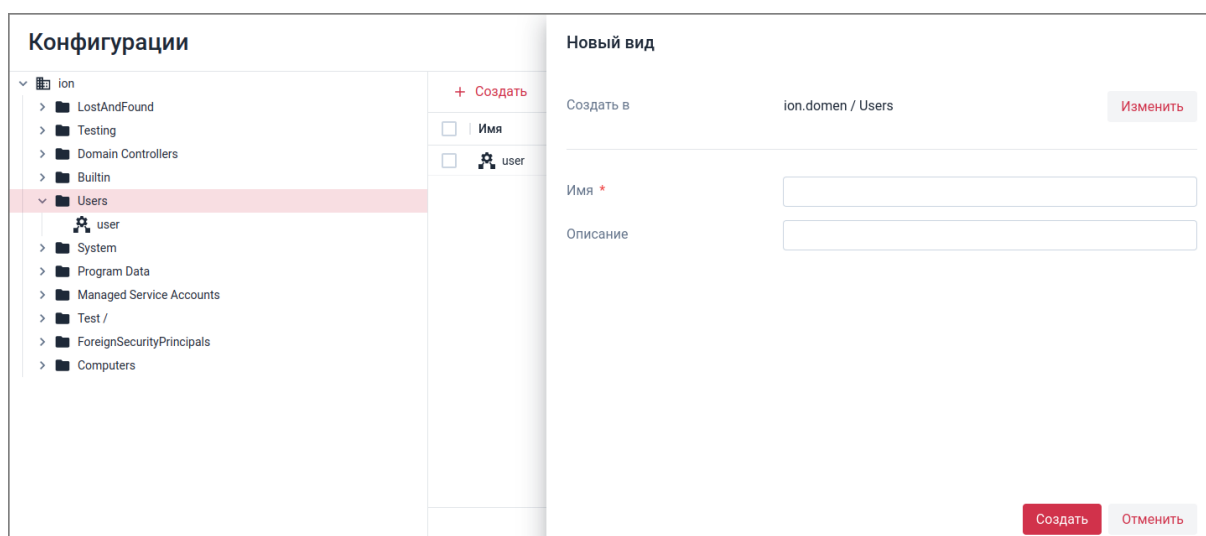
Конфигурации

ion
LostAndFound
Testing
Domain Controllers
Builtin
Users
user
System
Program Data
Managed Service Accounts
Test /
ForeignSecurityPrincipals
Computers

+ Создать

Имя

user

Новый вид

Создать в
ion.domen / Users
Изменить

Имя *

Описание

Создать
Отменить